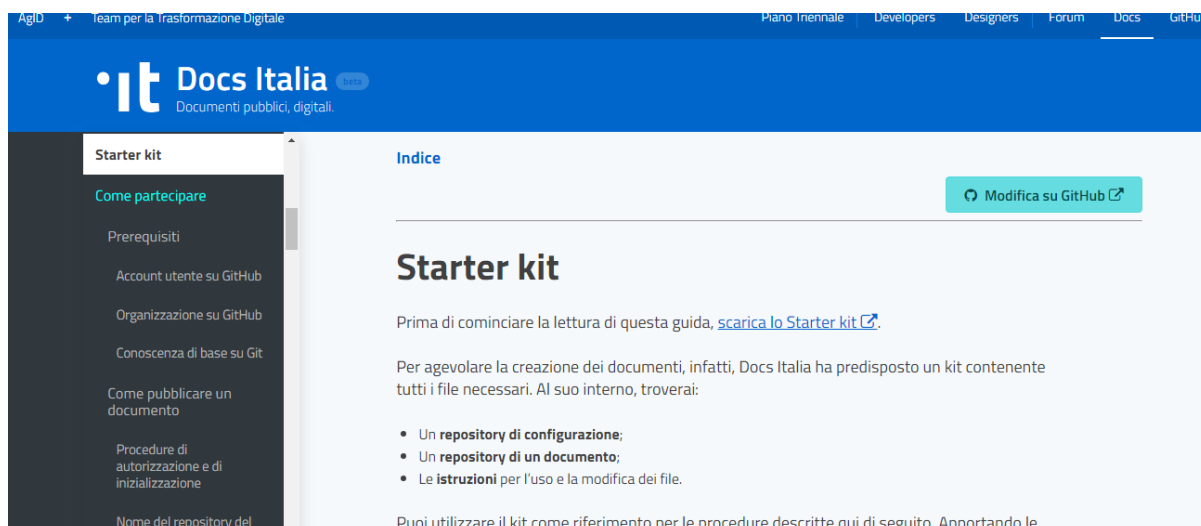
AgID + Team per la Trasformazione Digitale

Piano Triennale | Developers | Designers | Forum | Docs | GitHu

·It Docs Italia beta
Documenti pubblici, digitali.

Starter kit

Come partecipare

Prerequisiti

Account utente su GitHub

Organizzazione su GitHub

Conoscenza di base su Git

Come pubblicare un documento

Procedure di autorizzazione e di inizializzazione

Nome del repository del

Indice

Modifica su GitHub

Starter kit

Prima di cominciare la lettura di questa guida, scarica lo Starter kit.

Per agevolare la creazione dei documenti, infatti, Docs Italia ha predisposto un kit contenente tutti i file necessari. Al suo interno, troverai:

- Un **repository di configurazione**;
- Un **repository di un documento**;
- Le **istruzioni** per l'uso e la modifica dei file.

Puoi utilizzare il kit come riferimento per le procedure descritte qui di seguito. Apportando le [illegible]